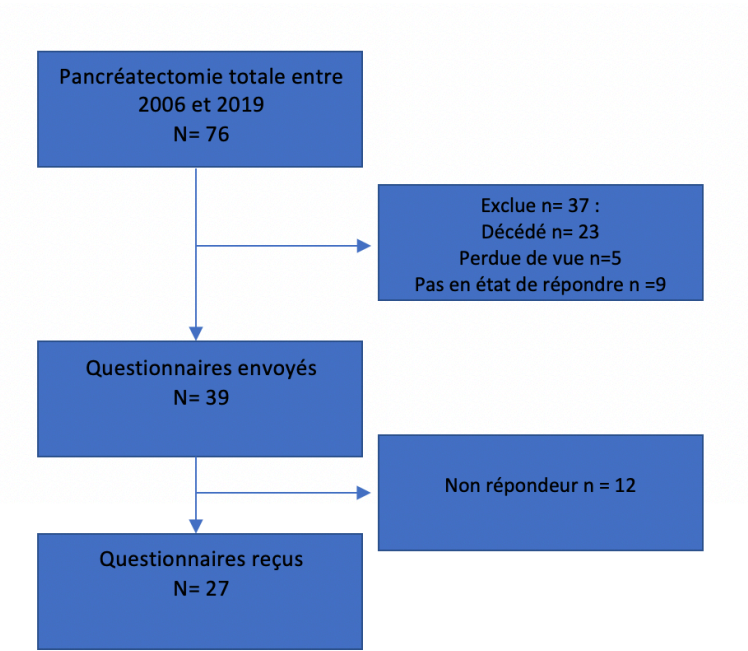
Pancréatectomie totale entre 2006 et 2019
N= 76

Exclue n= 37 :
Décédé n= 23
Perdue de vue n=5
Pas en état de répondre n =9

Questionnaires envoyés
N= 39

Non répondeur n = 12

Questionnaires reçus
N= 27